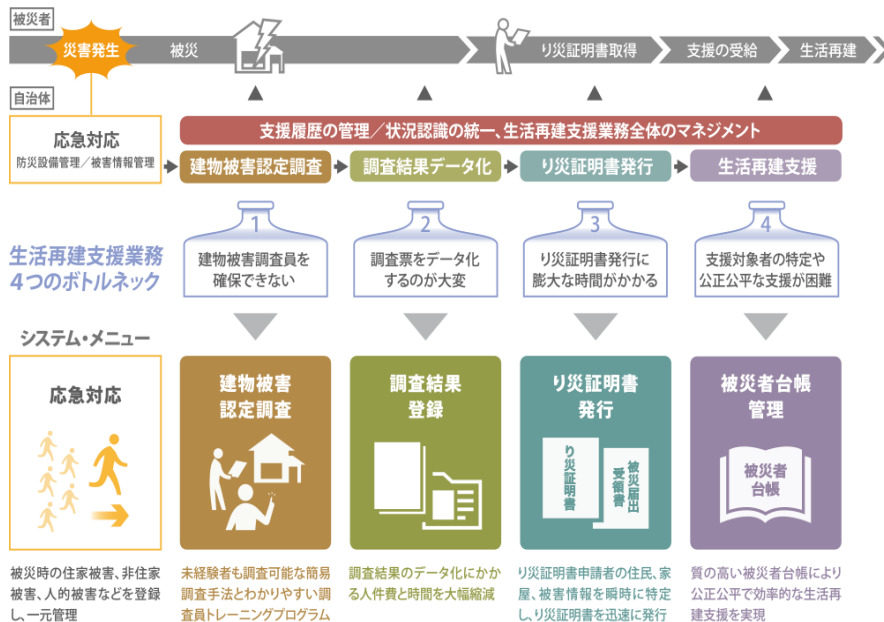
被災者

災害発生

被災

り災証明書取得

支援の受給

生活再建

自治体

応急対応
防災設備管理／被害情報管理

支援履歴の管理／状況認識の統一、生活再建支援業務全体のマネジメント

建物被害認定調査

調査結果データ化

り災証明書発行

生活再建支援

生活再建支援業務
4つのボトルネック

1
建物被害調査員を確保できない

2
調査票をデータ化するのが大変

3
り災証明書発行に膨大な時間がかかる

4
支援対象者の特定や公正公平な支援が困難

システム・メニュー

応急対応

建物被害
認定調査

調査結果
登録

り災証明書
発行

り災証明書

被災届出受領書

被災者台帳
管理

被災者台帳

被災時の住家被害、非住家被害、人的被害などを登録し、一元管理

未経験者も調査可能な簡易調査手法とわかりやすい調査員トレーニングプログラム

調査結果のデータ化にかかる人件費と時間を大幅縮減

り災証明書申請者の住民、家屋、被害情報を瞬時に特定し、り災証明書を迅速に発行

質の高い被災者台帳により公正公平で効率的な生活再建支援を実現